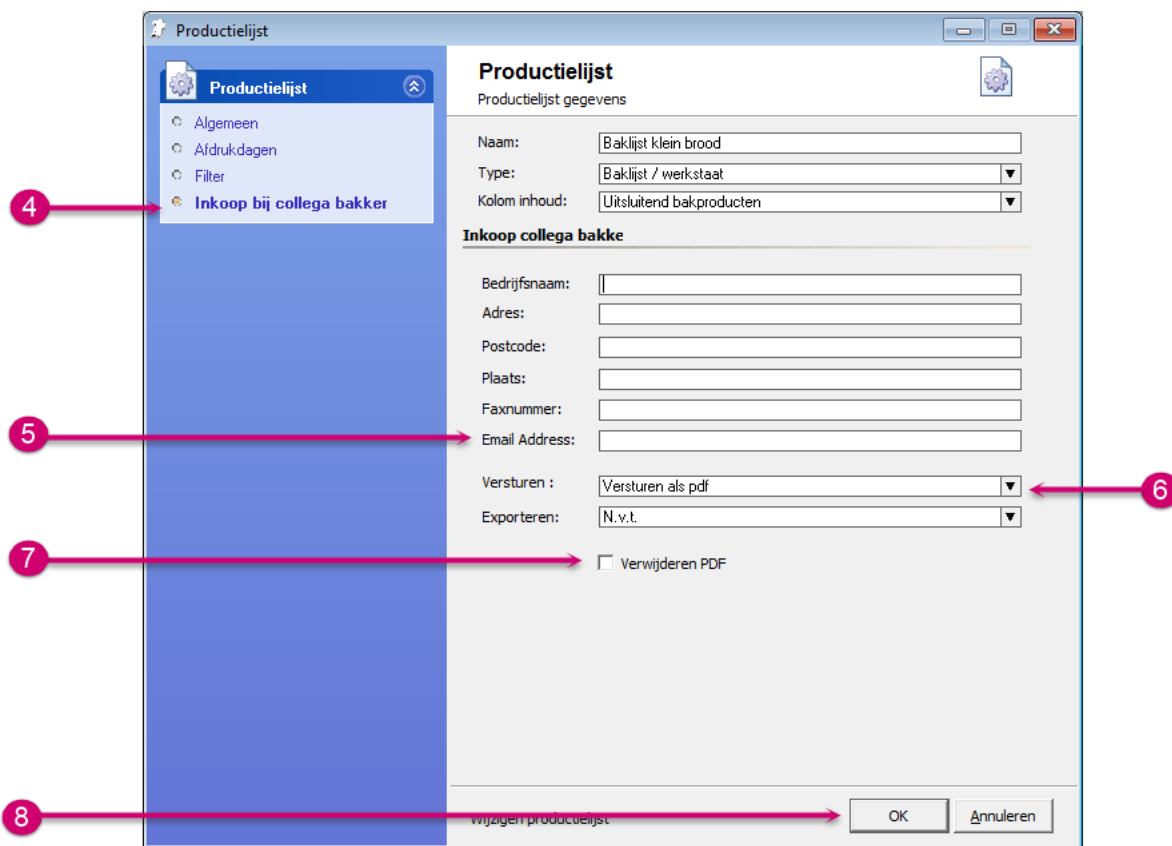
Productielijst

Productielijst

Algemeen
Afdrukdagen
Filter
Inkoop bij collega bakker

Productielijst
Productielijst gegevens

Naam: Baklijst klein brood
Type: Baklijst / werkstaat
Kolom inhoud: Uitsluitend bakproducten

Inkoop collega bakke

Bedrijfsnaam:
Adres:
Postcode:
Plaats:
Faxnummer:
Email Address:

Versturen : Versturen als pdf
Exporteren: N.v.t.

Verwijderen PDF

Wijzigen productielijst

OK
Annuleren

4
5
6
7
8